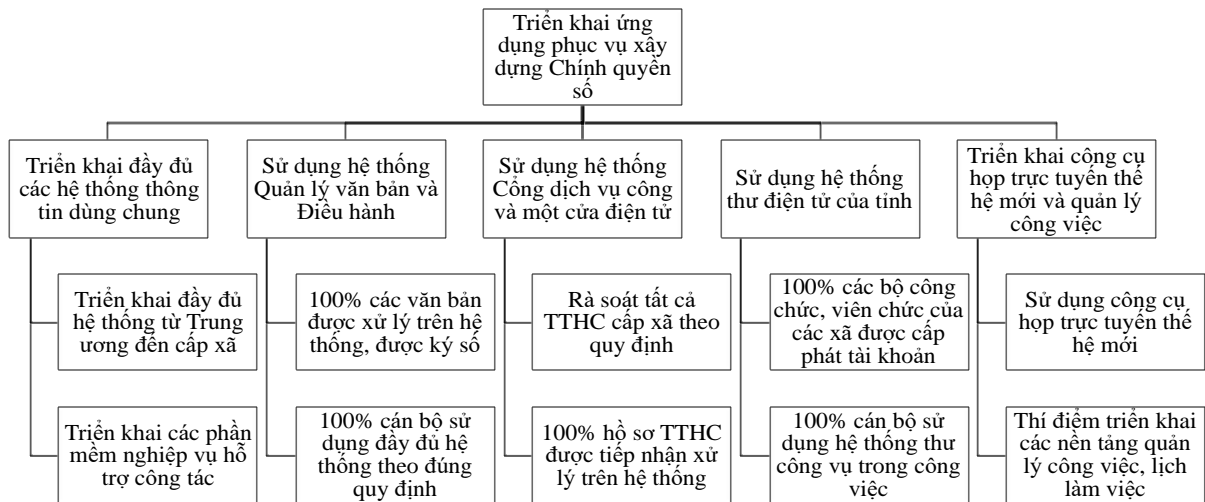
Triển khai ứng dụng phục vụ xây dựng Chính quyền số

Triển khai đầy đủ các hệ thống thông tin dùng chung

Triển khai đầy đủ hệ thống từ Trung ương đến cấp xã

Triển khai các phần mềm nghiệp vụ hỗ trợ công tác

Sử dụng hệ thống Quản lý văn bản và Điều hành

100% các văn bản được xử lý trên hệ thống, được ký số

100% cán bộ sử dụng đầy đủ hệ thống theo đúng quy định

Sử dụng hệ thống Cổng dịch vụ công và một cửa điện tử

Rà soát tất cả TTHC cấp xã theo quy định

100% hồ sơ TTHC được tiếp nhận xử lý trên hệ thống

Sử dụng hệ thống thư điện tử của tỉnh

100% các bộ công chức, viên chức của các xã được cấp phát tài khoản

100% cán bộ sử dụng hệ thống thư công vụ trong công việc

Triển khai công cụ họp trực tuyến thế hệ mới và quản lý công việc

Sử dụng công cụ họp trực tuyến thế hệ mới

Thí điểm triển khai các nền tảng quản lý công việc, lịch làm việc